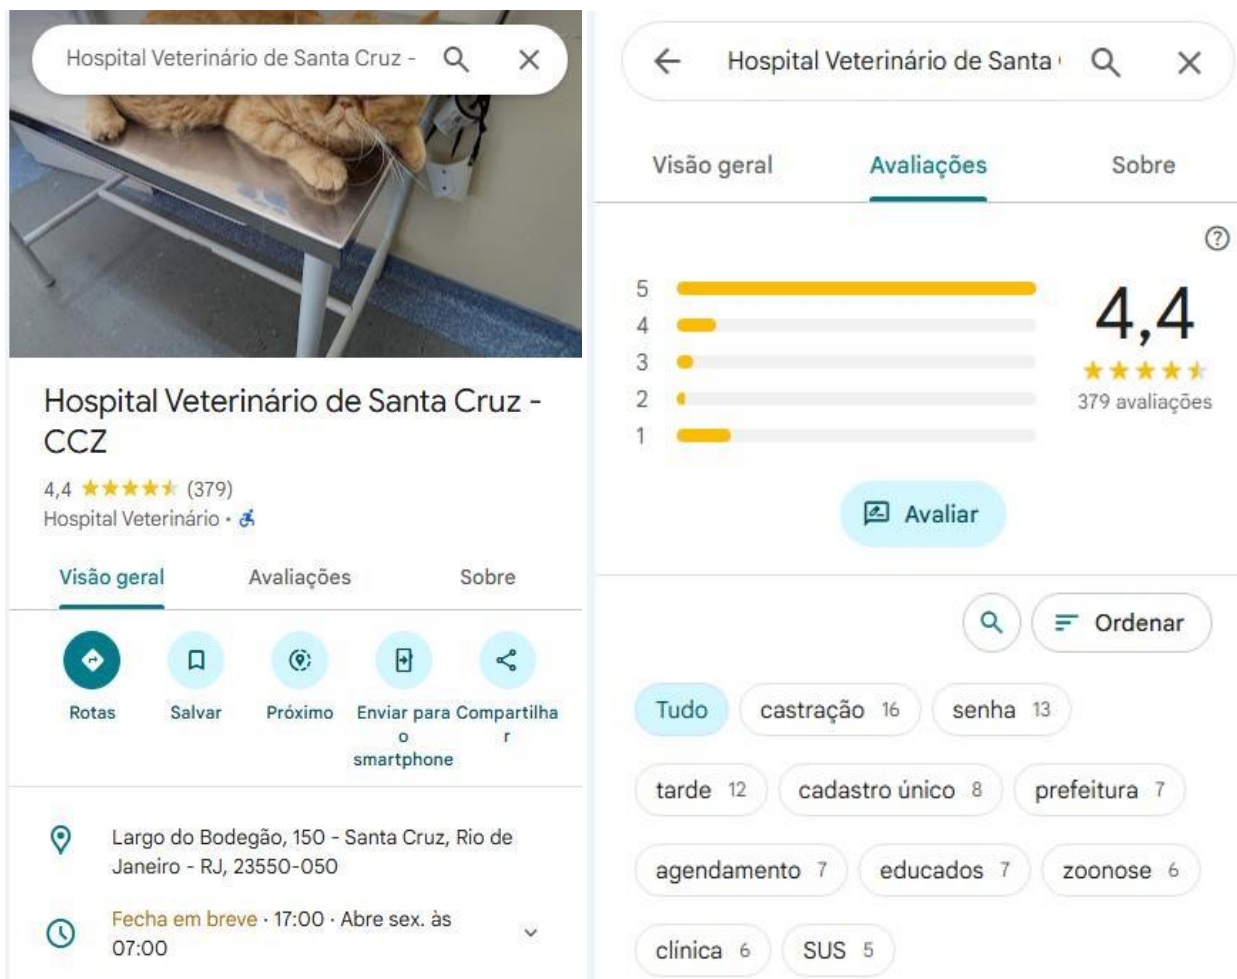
Hospital Veterinário de Santa Cruz -

Hospital Veterinário de Santa Cruz - CCZ

4,4 ★★★★★ (379)

Hospital Veterinário ·

Visão geral Avaliações Sobre

Rotas Salvar Próximo Enviar para o smartphone Compartilhar

Largo do Bodegão, 150 - Santa Cruz, Rio de Janeiro - RJ, 23550-050

Fecha em breve · 17:00 · Abre sex. às 07:00

Hospital Veterinário de Santa

Visão geral Avaliações Sobre

5
4
3
2
1

4,4
★★★★★
379 avaliações

Avaliar

Ordenar

Tudo castração 16 senha 13 tarde 12 cadastro único 8 prefeitura 7 agendamento 7 educados 7 zoonose 6 clínica 6 SUS 5